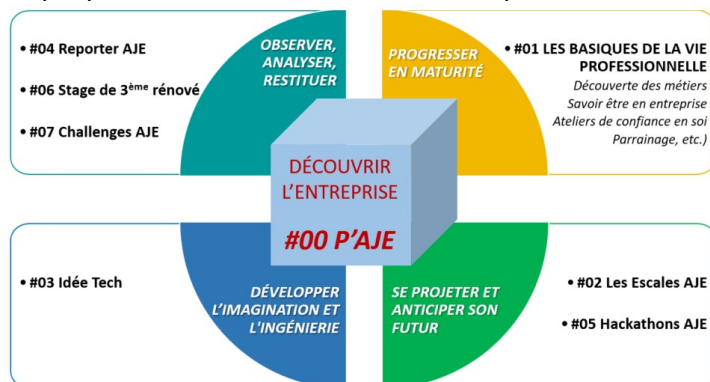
• #04 Reporter AJE

• #06 Stage de 3ème rénové

• #07 Challenges AJE

OBSERVER, ANALYSER, RESTITUER

PROGRESSER EN MATURITÉ

• #01 LES BASIQUES DE LA VIE PROFESSIONNELLE

Découverte des métiers
Savoir être en entreprise
Ateliers de confiance en soi
Parrainage, etc.)

DÉCOUVRIR L'ENTREPRISE

#00 P'AJE

• #03 Idée Tech

DÉVELOPPER L'IMAGINATION ET L'INGÉNIERIE

SE PROJETER ET ANTICIPER SON FUTUR

• #02 Les Escales AJE

• #05 Hackathons AJE